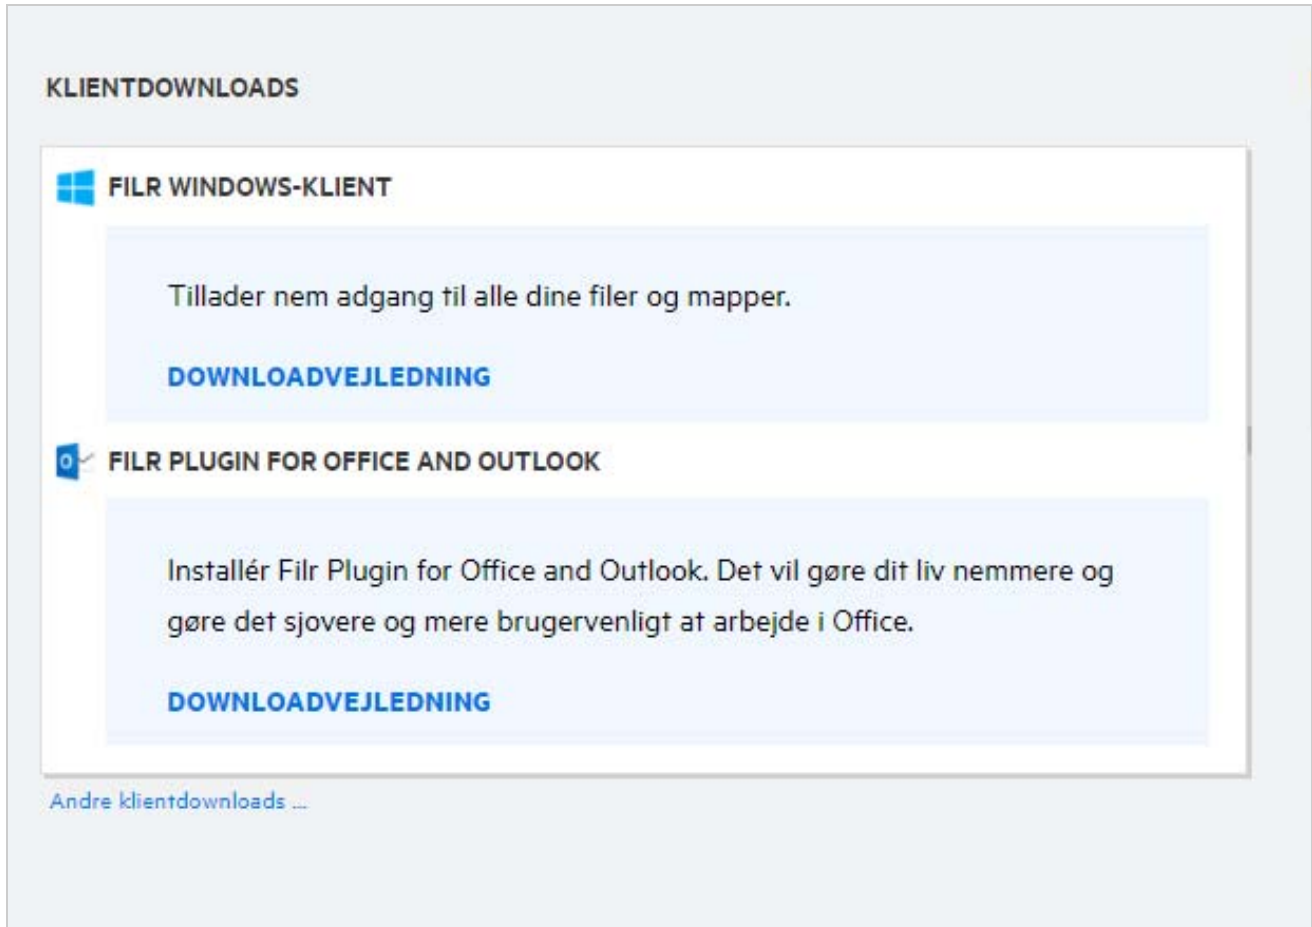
KLIENTDOWNLOADS

FILR WINDOWS-KLIENT

Tillader nem adgang til alle dine filer og mapper.

DOWNLOADVEJLEDNING

FILR PLUGIN FOR OFFICE AND OUTLOOK

Installér Filr Plugin for Office and Outlook. Det vil gøre dit liv nemmere og gøre det sjovere og mere brugervenligt at arbejde i Office.

DOWNLOADVEJLEDNING

Andre klientdownloads ...